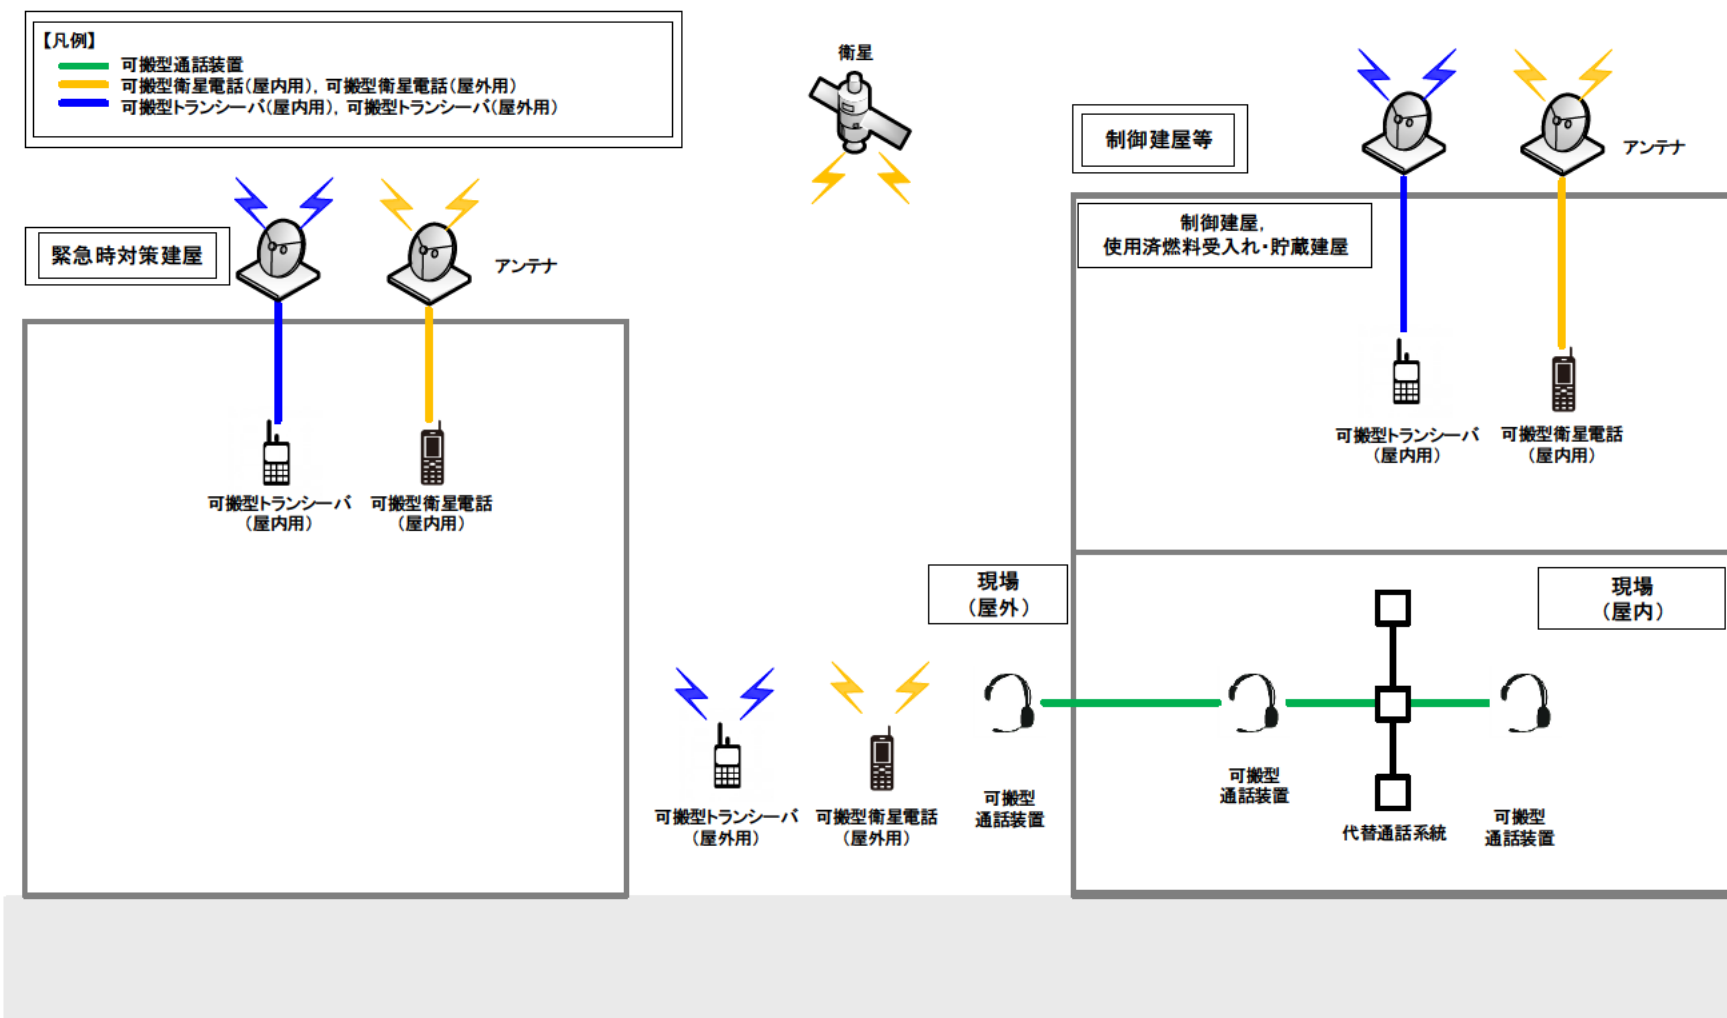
【凡例】
可搬型通話装置
可搬型衛星電話(屋内用), 可搬型衛星電話(屋外用)
可搬型トランシーバ(屋内用), 可搬型トランシーバ(屋外用)

衛星

制御建屋等

アンテナ

緊急時対策建屋

アンテナ

制御建屋,
使用済燃料受入れ・貯蔵建屋

可搬型トランシーバ
(屋内用)

可搬型衛星電話
(屋内用)

可搬型トランシーバ
(屋内用)

可搬型衛星電話
(屋内用)

現場
(屋外)

現場
(屋内)

可搬型トランシーバ
(屋外用)

可搬型衛星電話
(屋外用)

可搬型
通話装置

可搬型
通話装置

代替通話系統

可搬型
通話装置